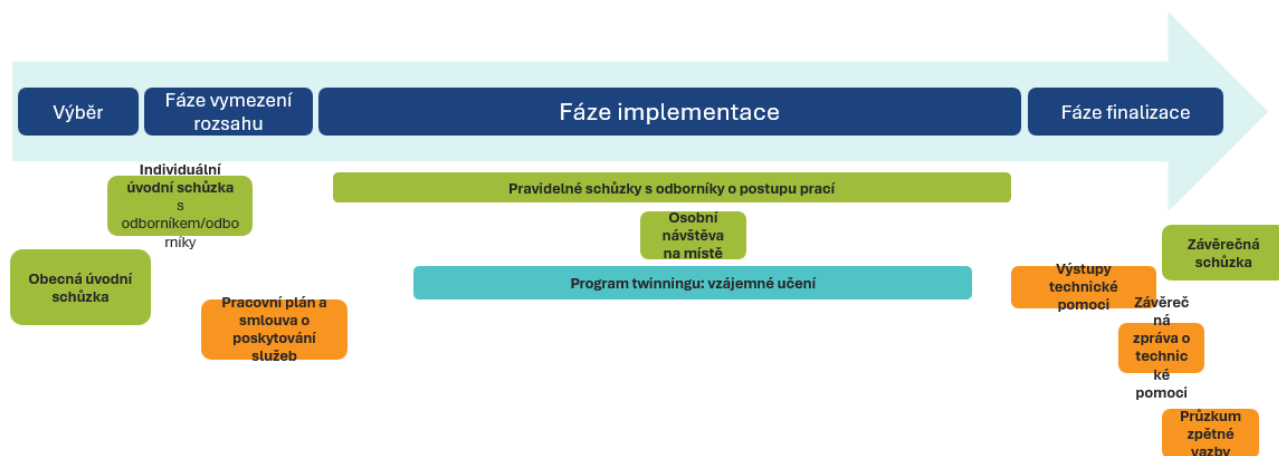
Výběr

Fáze vymezení rozsahu

Fáze implementace

Fáze finalizace

Individuální úvodní schůzka s odborníkem/odborníky

Pravidelné schůzky s odborníky o postupu prací

Osobní návštěva na místě

Obecná úvodní schůzka

Program twinningu: vzájemné učení

Pracovní plán a smlouva o poskytování služeb

Výstupy technické pomoci

Závěrečná schůzka

Závěrečná zpráva o technické pomoci

Průzkum zpětné vazby